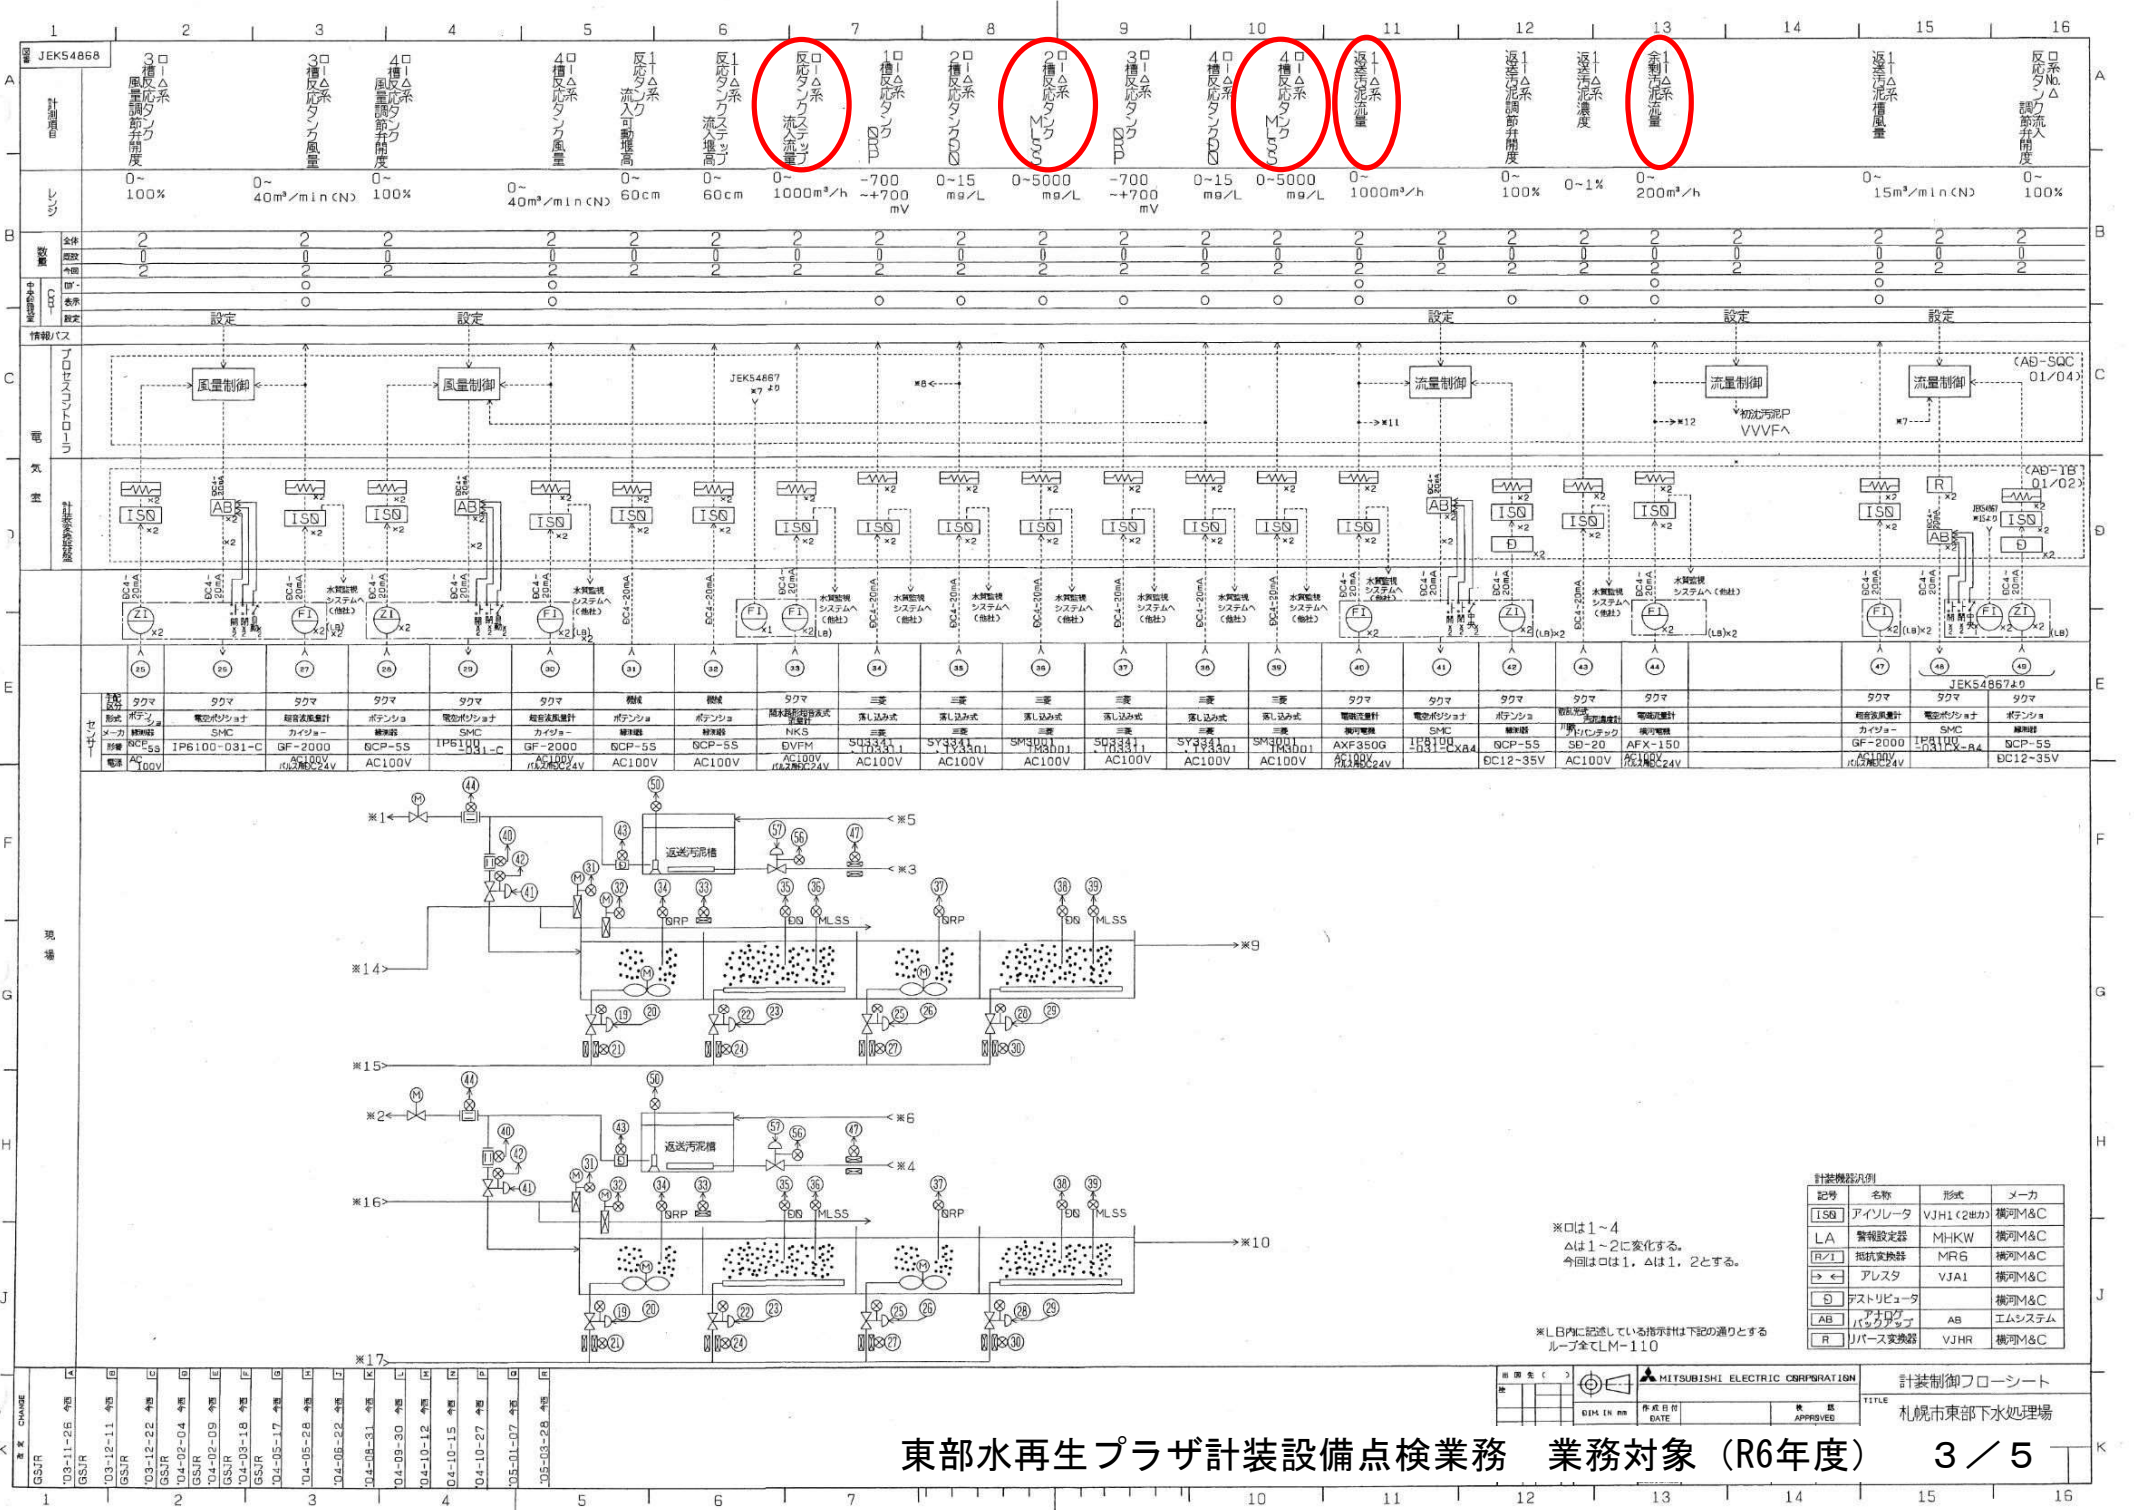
1 2 3 4 5 6 7 8 9 10 11 12 13 14 15 16

JEK54868

計測項目

3□槽□−△系風量調節弁開度
3□槽□−△系反応タンク風量
4□槽□−△系風量調節弁開度
4□槽□−△系反応タンク風量
反応□−△系流入可動堰高
反応□−△系タンク流入ステップ堰高
反応□−△系タンク流入ステップ流量
1□槽□−△系反応タンクORP
2□槽□−△系反応タンクDO
2□槽□−△系反応タンクMLSS
3□槽□−△系反応タンクORP
4□槽□−△系反応タンクDO
4□槽□−△系反応タンクMLSS
返送□−△系汚泥流量
返送□−△系汚泥調節弁開度
返送□−△系汚泥濃度
余剰□−△系汚泥流量
返送□−△系汚泥槽風量
反応□−△系タンクNo.調節流入弁開度

レンジ
0~100%
0~40m³/min(N)
0~100%
0~40m³/min(N)
0~60cm
0~60cm
0~1000m³/h
-700~+700mV
0~15mg/L
0~5000mg/L
-700~+700mV
0~15mg/L
0~5000mg/L
0~1000m³/h
0~100%
0~1%
0~200m³/h
0~15m³/min(N)
0~100%

数量 全体 既設 今回
2 0 2 / 2 0 2 / 2 0 2 / 2 0 2 / 2 0 2 / 2 0 2 / 2 0 2 / 2 0 2 / 2 0 2 / 2 0 2 / 2 0 2 / 2 0 2 / 2 0 2 / 2 0 2 / 2 0 2 / 2 0 2 / 2 0 2 / 2 0 2 / 2 2 / 2 2 / 2 2 / 2 2

中央監視操作 ロギング 表示 設定
設定 設定 設定 設定 設定

情報バス

電気室
プロセスコントローラ
風量制御 風量制御
JEK54867 ※7より
※8←
→※11
流量制御
→※12
流量制御
初沈汚泥P VVVFへ
※7←
流量制御
(AD-SQC 01/04)
(AD-1B 01/02)

計装変換器盤
ISQ AB ISQ ISQ AB ISQ ISQ ISQ ISQ ISQ ISQ ISQ ISQ ISQ ISQ ISQ AB ISQ D ISQ ISQ R ISQ AB ISQ D
×2
JBS4867※ISより

DC4−20mA
水質監視システムへ(他社)
ZI FI ZI FI FI ZI FI FI ZI
閉 開 全閉 開
(LB) (LB)×2 (LB)×2

現場
25 26 27 28 29 30 31 32 33 34 35 36 37 38 39 40 41 42 43 44 47 48 49
JEK54867より

センサー
取付位置 形式 メーカ 形番 電源
タクマ / ポテンショ / 横河M&C / OCP-5S / AC100V
タクマ / 電空ポジショナ / SMC / IP6100-031-C
タクマ / 超音波風量計 / カイジョー / GF-2000 / AC100V パルス用DC24V
タクマ / ポテンショ / 横河M&C / OCP-5S / AC100V
タクマ / 電空ポジショナ / SMC / IP6100-031-C
タクマ / 超音波風量計 / カイジョー / GF-2000 / AC100V パルス用DC24V
機械 / ポテンショ / 横河M&C / OCP-5S / AC100V
機械 / ポテンショ / 横河M&C / OCP-5S / AC100V
タクマ / 開水路超音波流速式流量計 / NKS / DVFM / AC100V パルス用DC24V
三菱 / 流し込み式 / 三菱 / SO3311-LO3311 / AC100V
三菱 / 流し込み式 / 三菱 / SY3311-LY3301 / AC100V
三菱 / 流し込み式 / 三菱 / SM3001-LM3001 / AC100V
三菱 / 流し込み式 / 三菱 / SO3311-LO3311 / AC100V
三菱 / 流し込み式 / 三菱 / SY3311-LY3301 / AC100V
三菱 / 流し込み式 / 三菱 / SM3001-LM3001 / AC100V
タクマ / 電磁流量計 / 横河電機 / AXF350G / AC100V パルス用DC24V
タクマ / 電空ポジショナ / SMC / IP8100-031-CX84
タクマ / ポテンショ / 横河M&C / OCP-5S / DC12~35V
タクマ / 超音波式汚泥濃度計 / 川崎ドバンテック / SD-20 / AC100V
タクマ / 電磁流量計 / 横河電機 / AFX-150 / AC100V パルス用DC24V
タクマ / 超音波風量計 / カイジョー / GF-2000 / AC100V パルス用DC24V
タクマ / 電空ポジショナ / SMC / IP8100-031-X-84
タクマ / ポテンショ / 横河M&C / OCP-5S / DC12~35V

※1 ※5 ※3 ※14 ※9 ※15 ※2 ※6 ※4 ※16 ※10 ※17
返送汚泥槽 返送汚泥槽
ORP DO MLSS ORP DO MLSS
19 20 21 22 23 24 25 26 27 28 29 30 31 32 33 34 35 36 37 38 39 40 41 42 43 44 47 50 56 57

※□は1~4
△は1~2に変化する。
今回は□は1、△は1、2とする。

※LB内に記述している指示計は下記の通りとする
ループ全てLM-110

計装機器凡例
| 記号 | 名称 | 形式 | メーカ |
|---|---|---|---|
| ISQ | アイソレータ | VJH1(2出力) | 横河M&C |
| LA | 警報設定器 | MHKW | 横河M&C |
| R/I | 抵抗変換器 | MR6 | 横河M&C |
| →← | アレスタ | VJA1 | 横河M&C |
| D | デストリビュータ | | 横河M&C |
| AB | アナログバックアップ | AB | エムシステム |
| R | リバース変換器 | VJHR | 横河M&C |

CHANGE
GSJR '03-11-26 今回
GSJR '03-12-11 今回
GSJR '03-12-22 今回
GSJR '04-02-04 今回
GSJR '04-02-09 今回
GSJR '04-03-18 今回
GSJR '04-05-17 今回
'04-05-28 今回
'04-06-22 今回
'04-08-31 今回
'04-09-30 今回
'04-10-12 今回
'04-10-15 今回
'04-10-27 今回
'05-01-07 今回
'05-03-28 今回

MITSUBISHI ELECTRIC CORPORATION
DIM IN mm 作成日付 DATE 承認 APPROVED
TITLE 計装制御フローシート
札幌市東部下水処理場

東部水再生プラザ計装設備点検業務　業務対象（R6年度）　３／５

A B C D E F G H J K